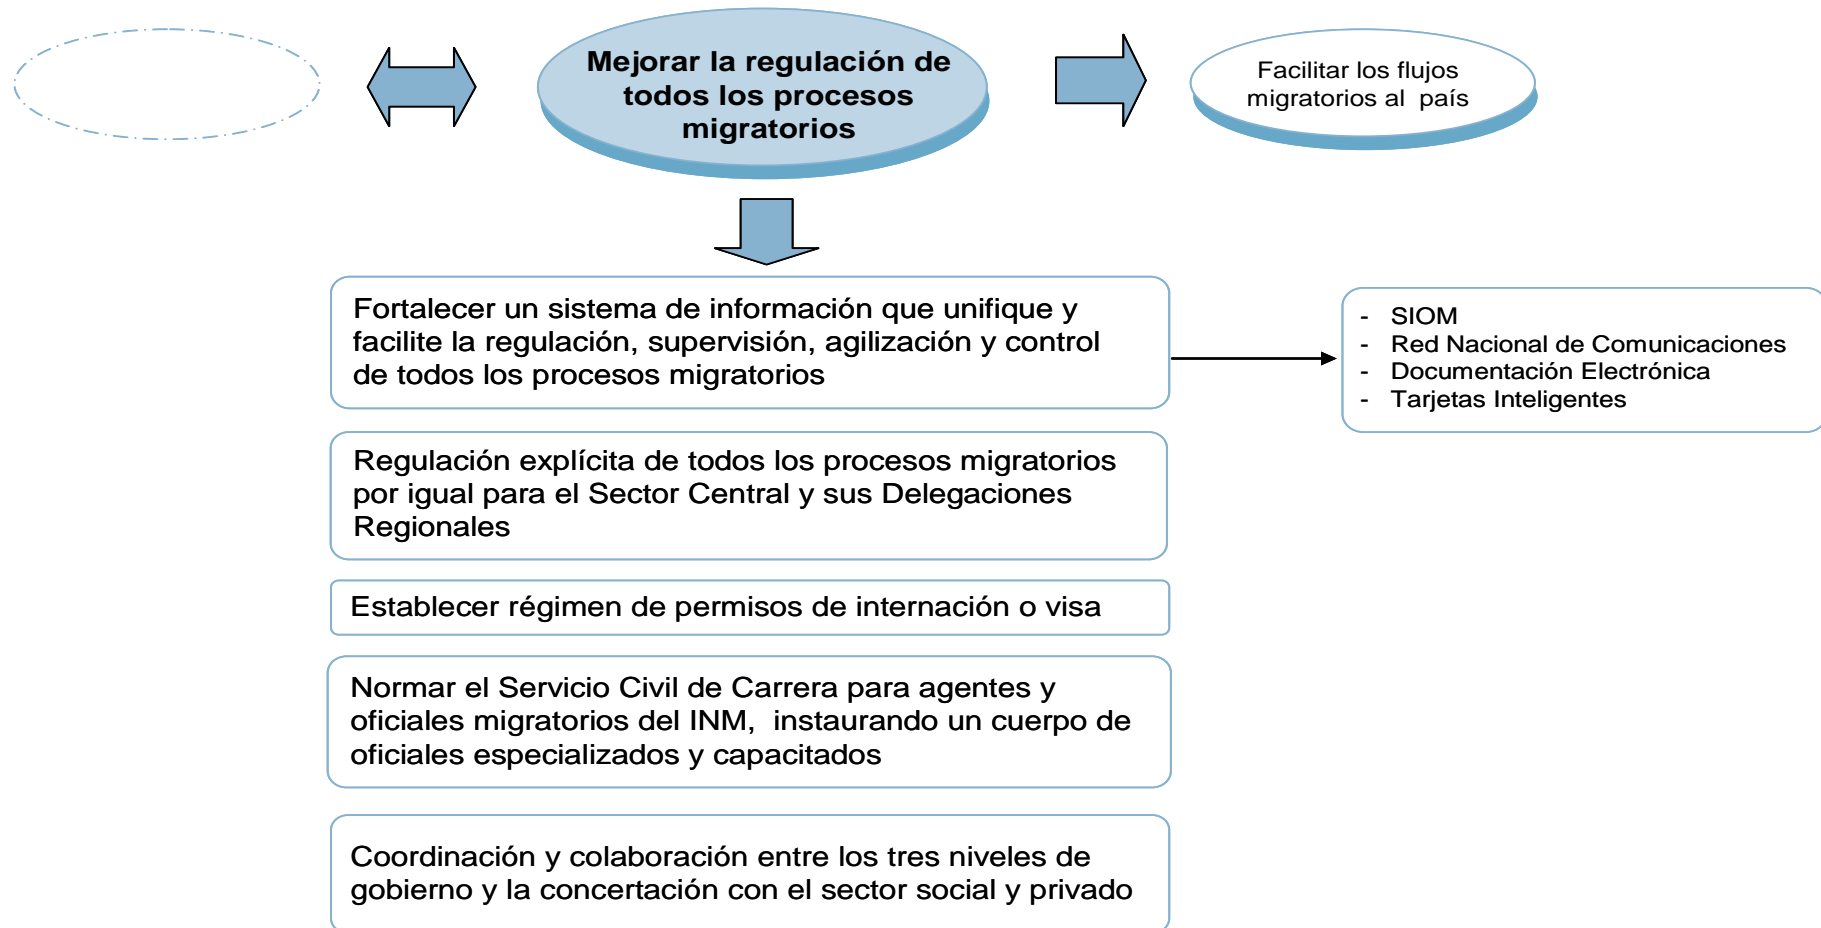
Mejorar la regulación de todos los procesos migratorios

Facilitar los flujos migratorios al país

Fortalecer un sistema de información que unifique y facilite la regulación, supervisión, agilización y control de todos los procesos migratorios

- SIOM
- Red Nacional de Comunicaciones
- Documentación Electrónica
- Tarjetas Inteligentes

Regulación explícita de todos los procesos migratorios por igual para el Sector Central y sus Delegaciones Regionales

Establecer régimen de permisos de internación o visa

Normar el Servicio Civil de Carrera para agentes y oficiales migratorios del INM, instaurando un cuerpo de oficiales especializados y capacitados

Coordinación y colaboración entre los tres niveles de gobierno y la concertación con el sector social y privado